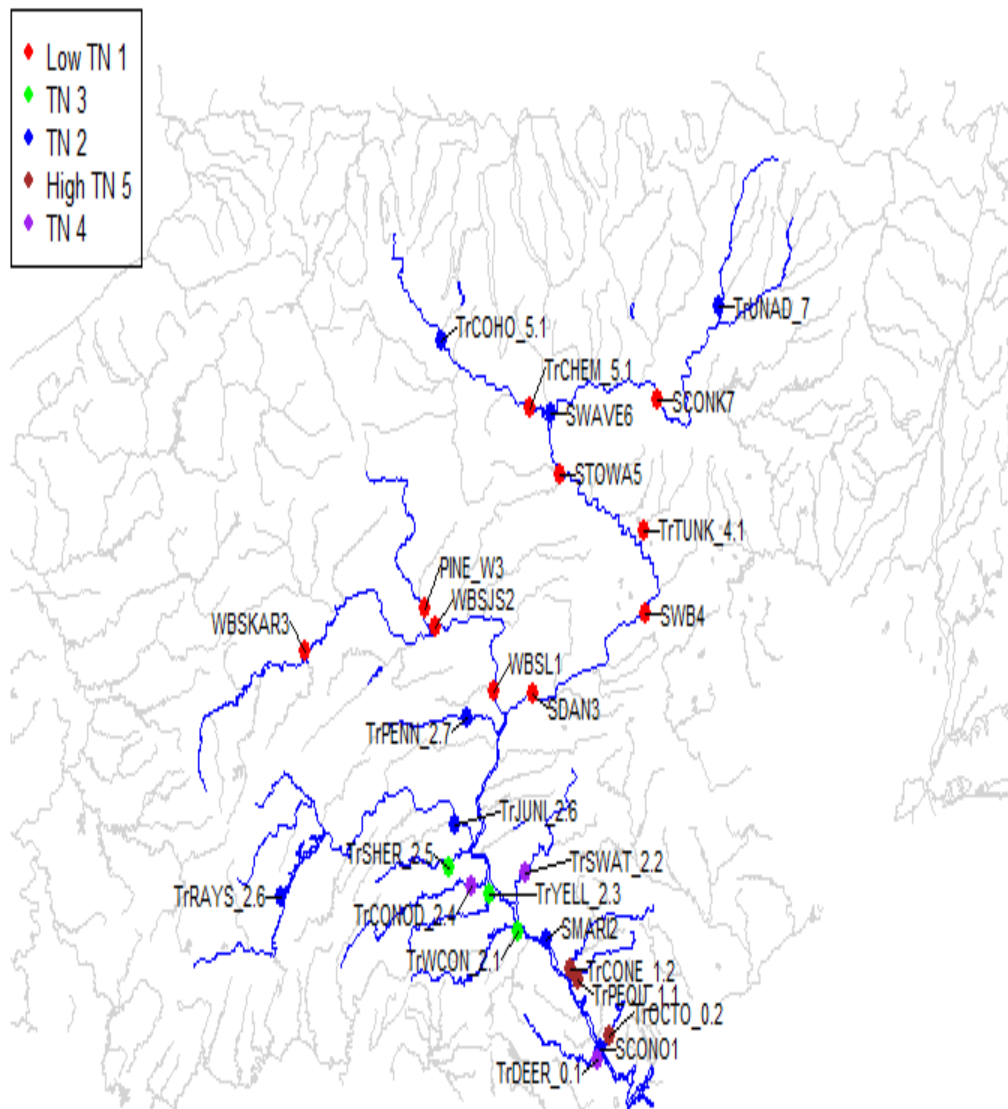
Low TN 1
TN 3
TN 2
High TN 5
TN 4

TrUNAD_7
TrCOHO_5.1
TrCHEM_5.1
SCONK7
SWAVE6
STOWA5
TrTUNK_4.1
PINE_W3
WBSJS2
SWB4
WBSKAR3
WBSL1
SDAN3
TrPENN_2.7
TrJUNI_2.6
TrSHER_2.5
TrSWAT_2.2
TrYELL_2.3
TrRAYS_2.6
TrCONOD_2.4
SMARI2
TrWCON_2.1
TrCONE_1.2
TrPEQU_1.1
TrOCTO_0.2
SCONO1
TrDEER_0.1